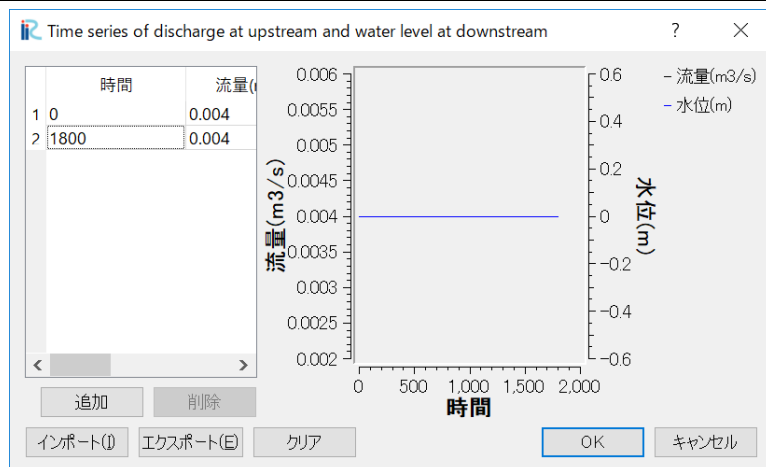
Time series of discharge at upstream and water level at downstream

?

|   | 時間 | 流量( |
|---|---|---|
| 1 | 0 | 0.004 |
| 2 | 1800 | 0.004 |

0.006
0.0055
0.005
0.0045
0.004
0.0035
0.003
0.0025
0.002

流量(m3/s)

0.6
0.4
0.2
0
−0.2
−0.4
−0.6

水位(m)

0
500
1,000
1,500
2,000

時間

- 流量(m3/s)
- 水位(m)

追加
削除
インポート(I)
エクスポート(E)
クリア
OK
キャンセル